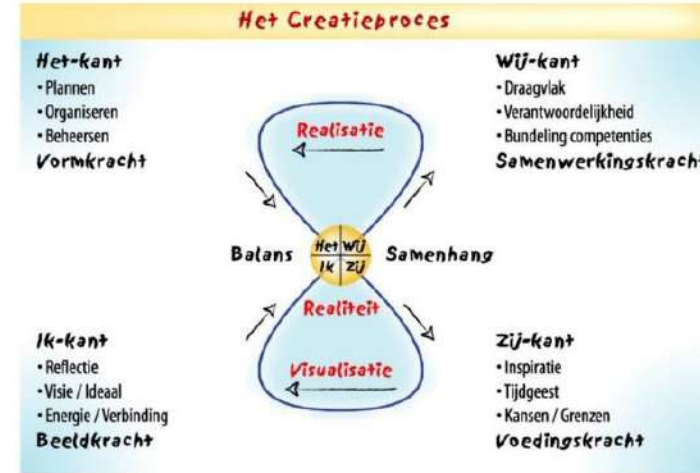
Het Creatieproces

Het-kant
- Plannen
- Organiseren
- Beheersen
Vormkracht

Wij-kant
- Draagvlak
- Verantwoordelijkheid
- Bundeling competenties
Samenwerkingskrach

Realisatie

Balans

Het | Wij
Ik | Zij

Samenhang

Realiteit

Visualisatie

Ik-kant
- Reflectie
- Visie / Ideaal
- Energie / Verbinding
Beeldkracht

Zij-kant
- Inspiratie
- Tijdgeest
- Kansen / Grenzen
Voedingskracht